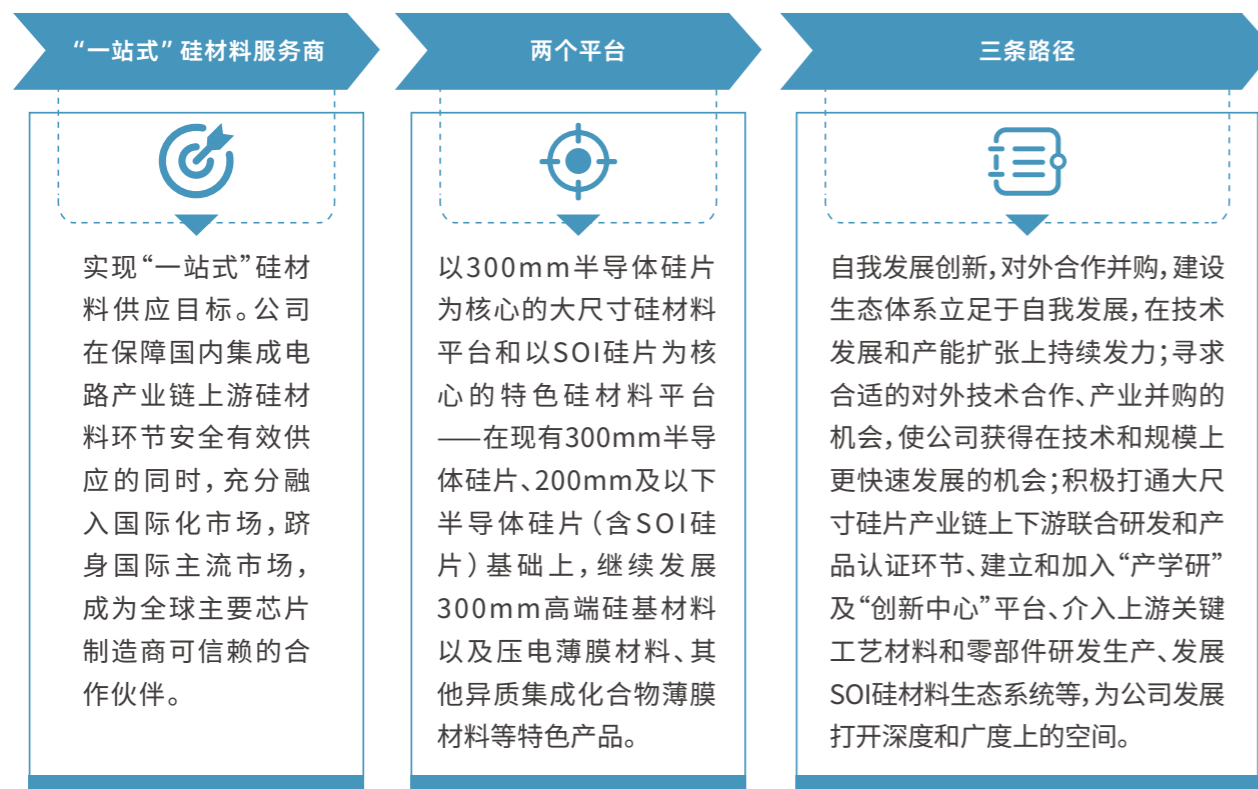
“一站式”硅材料服务商

实现“一站式”硅材料供应目标。公司在保障国内集成电路产业链上游硅材料环节安全有效供应的同时，充分融入国际化市场，跻身国际主流市场，成为全球主要芯片制造商可信赖的合作伙伴。

两个平台

以300mm半导体硅片为核心的大尺寸硅材料平台和以SOI硅片为核心的特色硅材料平台——在现有300mm半导体硅片、200mm及以下半导体硅片（含SOI硅片）基础上，继续发展300mm高端硅基材料以及压电薄膜材料、其他异质集成化合物薄膜材料等特色产品。

三条路径

自我发展创新，对外合作并购，建设生态体系立足于自我发展，在技术发展和产能扩张上持续发力；寻求合适的对外技术合作、产业并购的机会，使公司获得在技术和规模上更快速发展的机会；积极打通大尺寸硅片产业链上下游联合研发和产品认证环节、建立和加入“产学研”及“创新中心”平台、介入上游关键工艺材料和零部件研发生产、发展SOI硅材料生态系统等，为公司发展打开深度和广度上的空间。